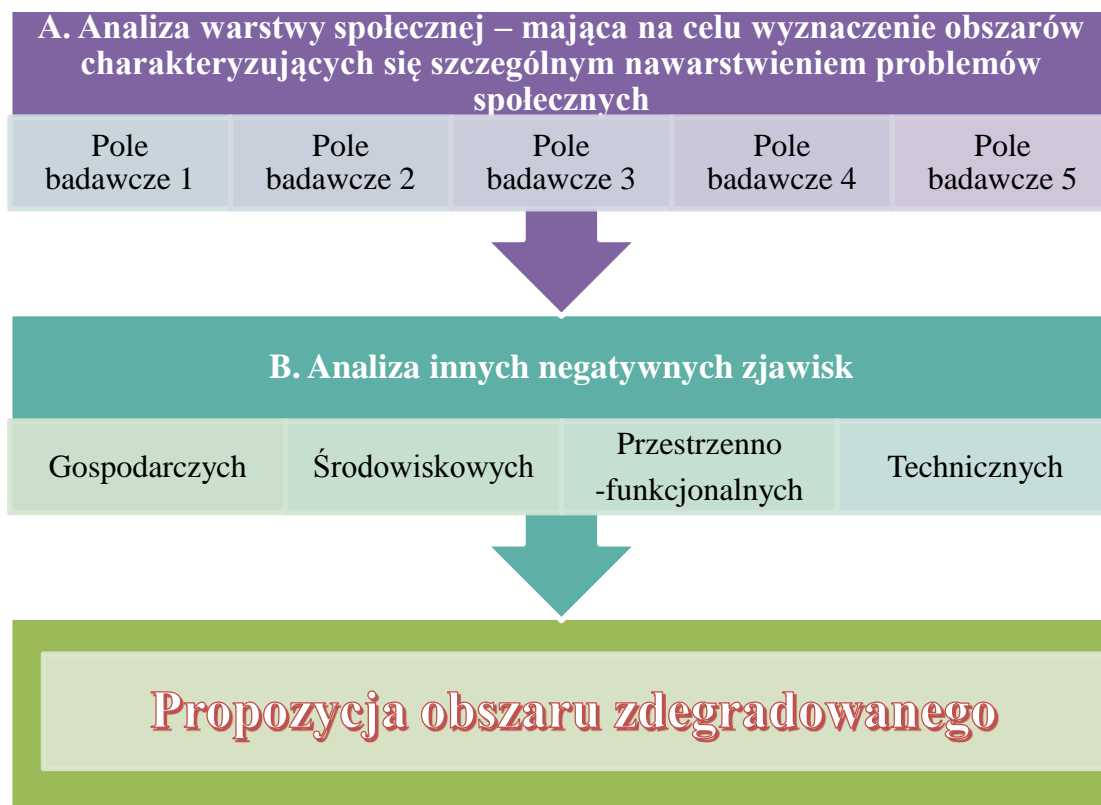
A. Analiza warstwy społecznej – mająca na celu wyznaczenie obszarów charakteryzujących się szczególnym nawarstwieniem problemów społecznych

Pole badawcze 1

Pole badawcze 2

Pole badawcze 3

Pole badawcze 4

Pole badawcze 5

B. Analiza innych negatywnych zjawisk

Gospodarczych

Środowiskowych

Przestrzenno -funkcjonalnych

Technicznych

Propozycja obszaru zdegradowanego